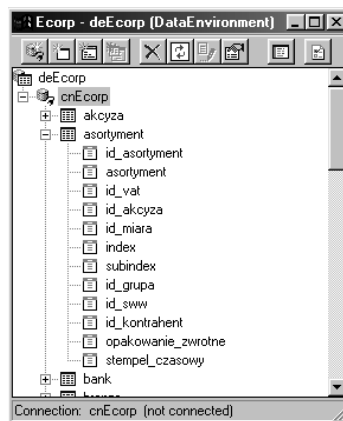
Ecorp - deEcorp (DataEnvironment)

deEcorp
cnEcorp
akcyza
asortyment
id_asortyment
asortyment
id_vat
id_akcyza
id_miara
index
subindex
id_grupa
id_sww
id_kontrahent
opakowanie_zwrotne
stempel_czasowy
bank
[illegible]

Connection: cnEcorp (not connected)